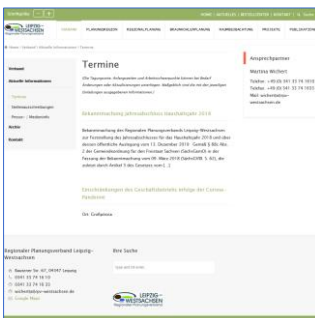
Startseite | A | A

HOME | AKTUELLES | BEKANNTMACHUNGEN | KONTAKT | Q Suche

LEIPZIG-WESTSACHSEN

VERBAND | PLANUNGSREGION | REGIONALPLANUNG | BRAUNKOHLENPLANUNG | RAUMBEOBACHTUNG | PROJEKTE | PUBLIKATIONEN

Home / Verband / Aktuelle Informationen / Termine

Verband

Aktuelle Informationen

Termine

Stellenausschreibungen

Presse- / Medieninfo

Recht

Kontakt

Termine

(Die Tagesordnungen, Anlagen und Arbeitsunterlagen können bei Bedarf Änderungen oder Aktualisierungen unterliegen. Maßgeblich sind die mit den jeweiligen Einladungen ausgegebenen Informationen.)

Bekanntmachung Jahresabschluss Haushaltsjahr 2018

Bekanntmachung des Regionalen Planungsverbands Leipzig-Westsachsen zur Feststellung des Jahresabschlusses für das Haushaltsjahr 2018 und über dessen öffentliche Auslegung vom 17. Dezember 2019 Gemäß § 88c Abs. 2 der Gemeindeordnung für den Freistaat Sachsen (SächsGemO) in der Fassung der Bekanntmachung vom 09. März 2018 (SächsGVBl. S. 62), die zuletzt durch Artikel 1 des Gesetzes vom [...]

Einschränkungen des Geschäftsbetriebs infolge der Corona-Pandemie

Ort: Großpösna

Ansprechpartner

Martina Wolfert

Telefon: +49 (0) 341 33 74 16 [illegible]
Telefax: +49 (0) 341 33 74 16 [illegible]
Mail: wolfert@rpv-westsachsen.de

Regionaler Planungsverband Leipzig-Westsachsen

Bauernweg Str. 4/C, 04147 Leipzig
0341 33 74 16 10
0341 33 74 16 33
info@rpv-westsachsen.de
Google Maps

Ihre Suche

Suche eingeben

LEIPZIG-WESTSACHSEN